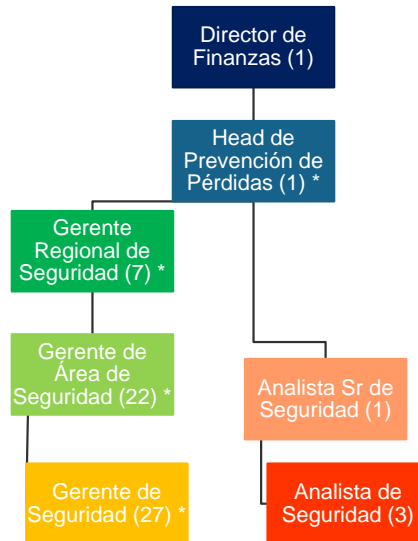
Director de Finanzas (1)

Head de Prevención de Pérdidas (1) *

Gerente Regional de Seguridad (7) *

Gerente de Área de Seguridad (22) *

Gerente de Seguridad (27) *

Analista Sr de Seguridad (1)

Analista de Seguridad (3)